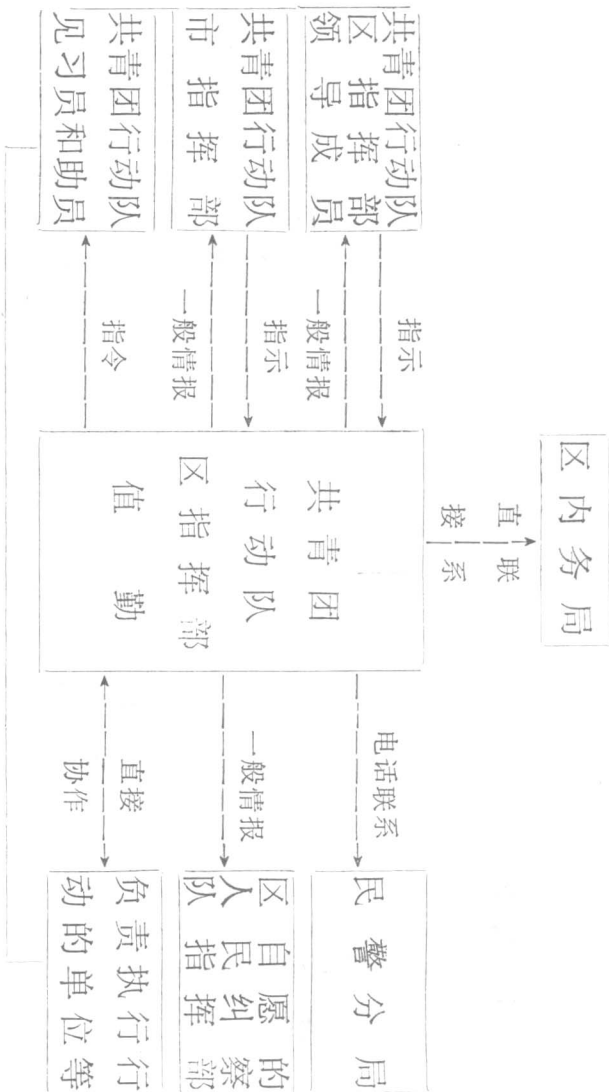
共青团行动队区指挥部领导成员

共青团行动队市指挥部

共青团行动队见习员和助员

指示

一般情报

指示

一般情报

指令

区内务局

直接联系

共青团行动队区指挥部值勤

电话联系

一般情报

直接协作

民警分局

区自愿的人民纠察队指挥部

负责执行行动的单位等